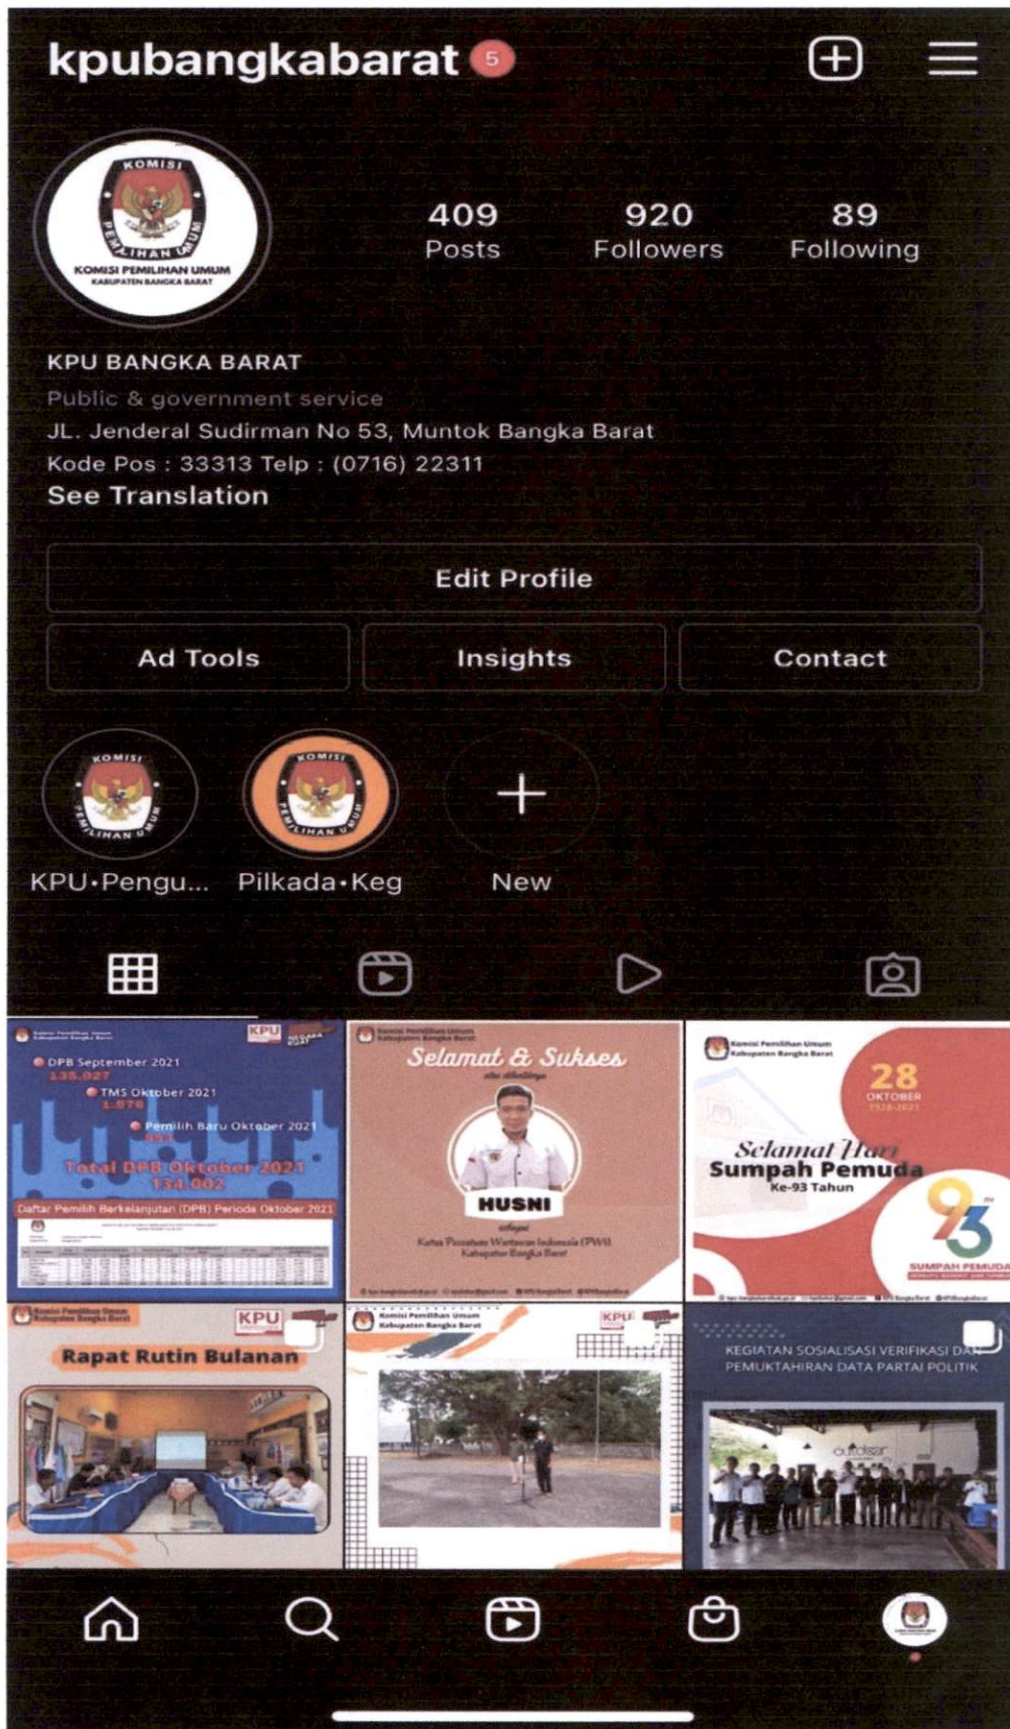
kpubangkabarat 5

KOMISI PEMILIHAN UMUM
KOMISI PEMILIHAN UMUM
KABUPATEN BANGKA BARAT

409
Posts

920
Followers

89
Following

KPU BANGKA BARAT
Public & government service
JL. Jenderal Sudirman No 53, Muntok Bangka Barat
Kode Pos : 33313 Telp : (0716) 22311
See Translation

Edit Profile

Ad Tools | Insights | Contact

KPU•Pengu... Pilkada•Keg New

KPU
DPB September 2021
135.027
TMS Oktober 2021
1.578
Pemilih Baru Oktober 2021
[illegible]
Total DPB Oktober 2021
134.002
Daftar Pemilih Berkelanjutan (DPB) Periode Oktober 2021

Komisi Pemilihan Umum Kabupaten Bangka Barat
Selamat & Sukses
HUSNI
Ketua Persatuan Wartawan Indonesia (PWI) Kabupaten Bangka Barat

Komisi Pemilihan Umum Kabupaten Bangka Barat
28
OKTOBER
1928-2021
Selamat Hari
Sumpah Pemuda
Ke-93 Tahun
93
SUMPAH PEMUDA

Komisi Pemilihan Umum Kabupaten Bangka Barat
KPU
Rapat Rutin Bulanan

Komisi Pemilihan Umum Kabupaten Bangka Barat
KPU

KEGIATAN SOSIALISASI VERIFIKASI DAN PEMUKTAHIRAN DATA PARTAI POLITIK